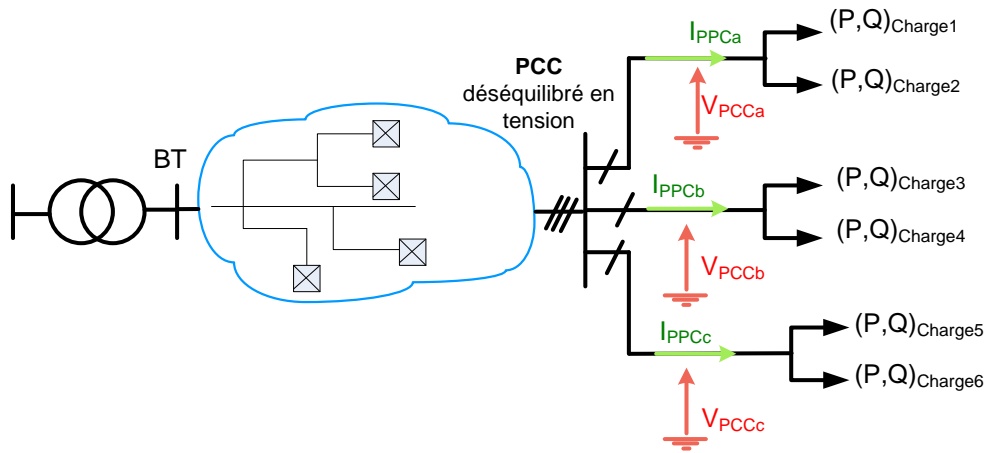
BT

PCC
déséquilibré en tension

$I_{PPCa}$

$V_{PCCa}$

$(P,Q)_{Charge1}$

$(P,Q)_{Charge2}$

$I_{PPCb}$

$V_{PCCb}$

$(P,Q)_{Charge3}$

$(P,Q)_{Charge4}$

$I_{PPCc}$

$V_{PCCc}$

$(P,Q)_{Charge5}$

$(P,Q)_{Charge6}$